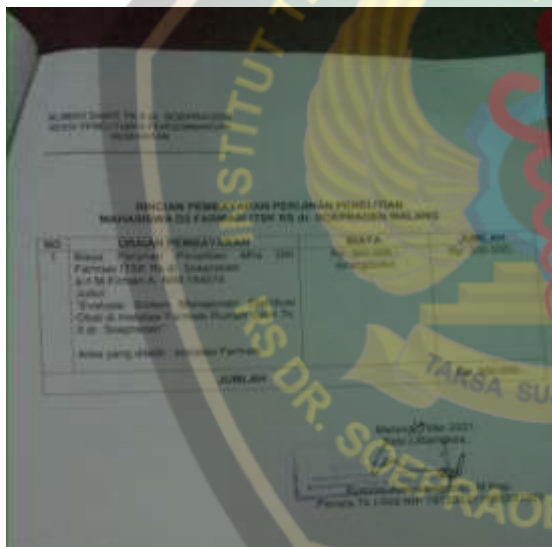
INSTITUT T
RS DR. SOEPRAO
TARSA SU

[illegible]

RINCIAN PEMBAYARAN PERIJINAN PENELITIAN
MAHASISWA D3 FARMASI ITSK RS dr. SOEPRAOEN MALANG

| NO | URAIAN PEMBAYARAN | BIAYA | JUMLAH |
|---|---|---|---|
| 1 | Biaya Perijinan Penelitian Mhs D3 Farmasi ITSK Rs dr. Soepraoen a.n M Firman A. NIM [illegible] Judul : "Evaluasi Sistem Manajemen Distribusi Obat di Instalasi Farmasi Rumkit Tk. II dr. Soepraoen" Atas yang dilatih : Instalasi Farmasi | Rp. 300.000,- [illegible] | Rp. 300.000,- |
| | JUMLAH | | Rp. 300.000,- |

Malang, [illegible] Mei 2021
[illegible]

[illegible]
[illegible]